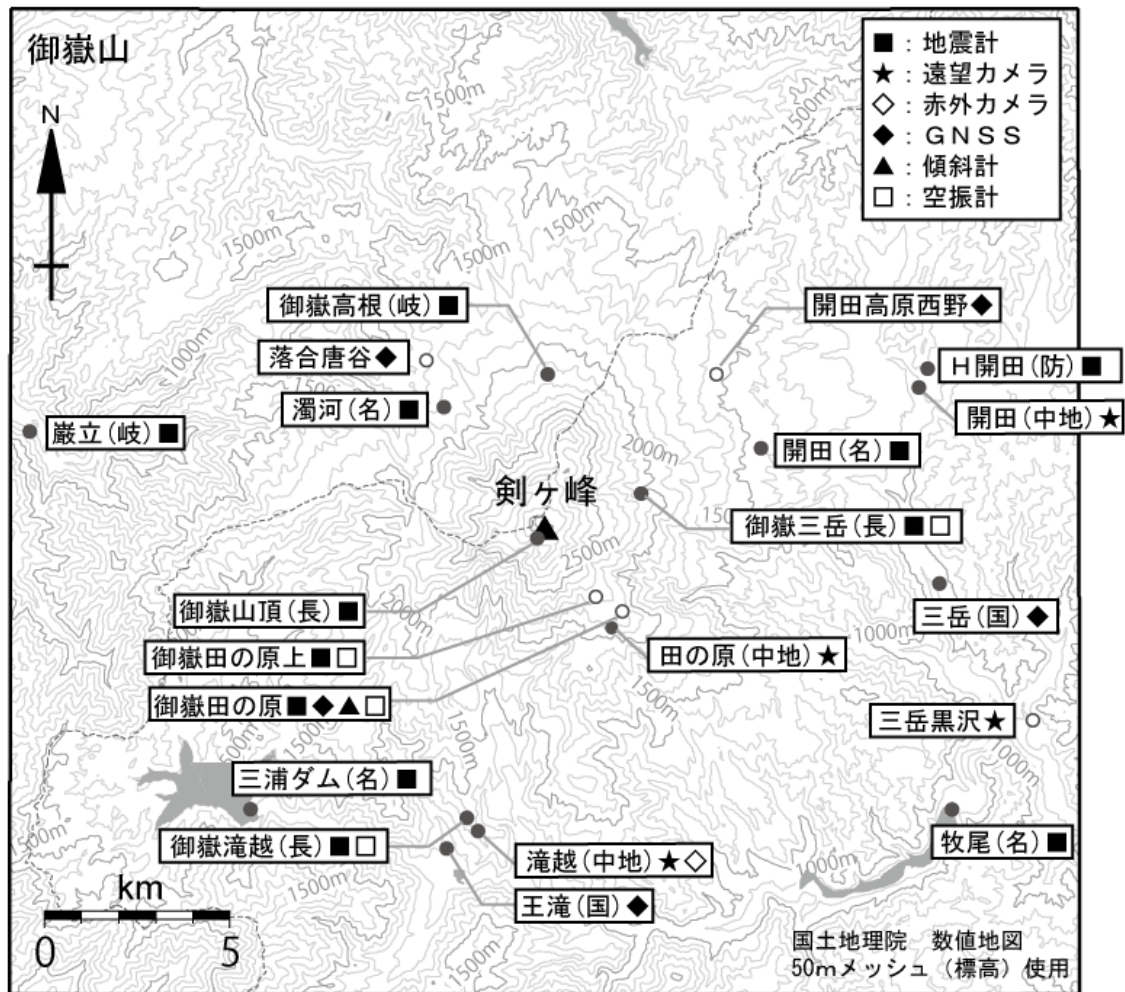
御嶽山

■：地震計
★：遠望カメラ
◇：赤外カメラ
◆：ＧＮＳＳ
▲：傾斜計
□：空振計

N

1500m
1500m
1500m
1500m
1500m
1000m

御嶽高根（岐）■
開田高原西野◆
落合唐谷◆
H開田（防）■
濁河（名）■
開田（中地）★
巌立（岐）■
開田（名）■
2000m
剣ヶ峰
御嶽三岳（長）■□
2500m
御嶽山頂（長）■
三岳（国）◆
御嶽田の原上■□
田の原（中地）★
1000m
御嶽田の原■◆▲□
三岳黒沢★
1500m
1000m
三浦ダム（名）■
御嶽滝越（長）■□
牧尾（名）■
滝越（中地）★◇
1000m
王滝（国）◆
km
0
5
1500m
国土地理院　数値地図
50mメッシュ（標高）使用